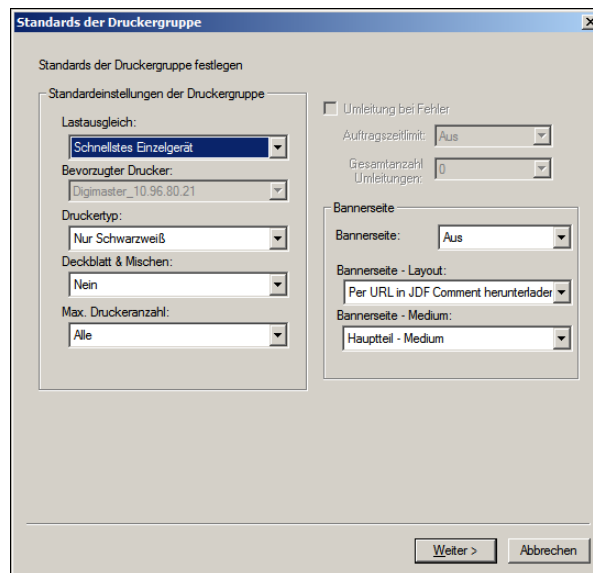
Standards der Druckergruppe

Standards der Druckergruppe festlegen

Standardeinstellungen der Druckergruppe

Lastausgleich:

Schnellstes Einzelgerät

Bevorzugter Drucker:

Digimaster_10.96.80.21

Druckertyp:

Nur Schwarzweiß

Deckblatt & Mischen:

Nein

Max. Druckeranzahl:

Alle

Umleitung bei Fehler

Auftragszeitlimit:

Aus

Gesamtanzahl Umleitungen:

0

Bannerseite

Bannerseite:

Aus

Bannerseite - Layout:

Per URL in JDF Comment herunterladen

Bannerseite - Medium:

Hauptteil - Medium

Weiter >

Abbrechen